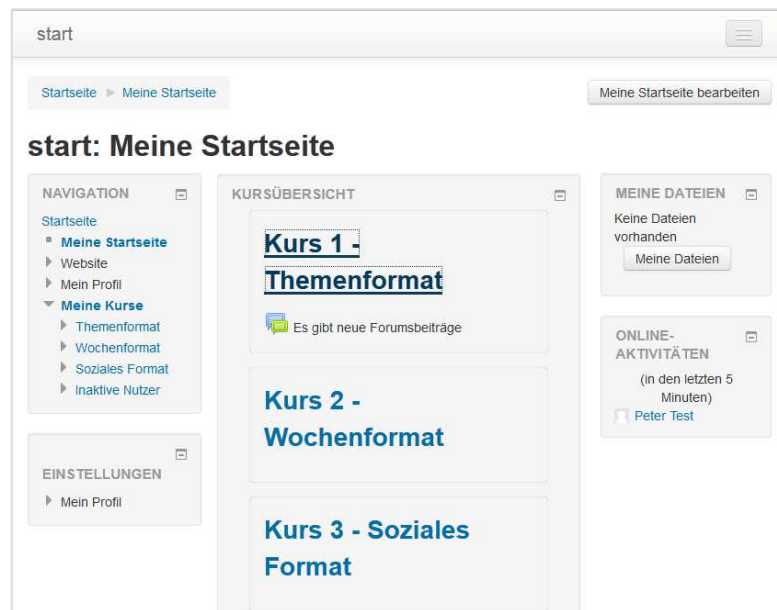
start

Startseite ► Meine Startseite

Meine Startseite bearbeiten

start: Meine Startseite

NAVIGATION

Startseite
Meine Startseite
Website
Mein Profil
Meine Kurse
Themenformat
Wochenformat
Soziales Format
Inaktive Nutzer

EINSTELLUNGEN

Mein Profil

KURSÜBERSICHT

Kurs 1 - Themenformat

Es gibt neue Forumsbeiträge

Kurs 2 - Wochenformat

Kurs 3 - Soziales Format

MEINE DATEIEN

Keine Dateien vorhanden

Meine Dateien

ONLINE-AKTIVITÄTEN

(in den letzten 5 Minuten)

Peter Test